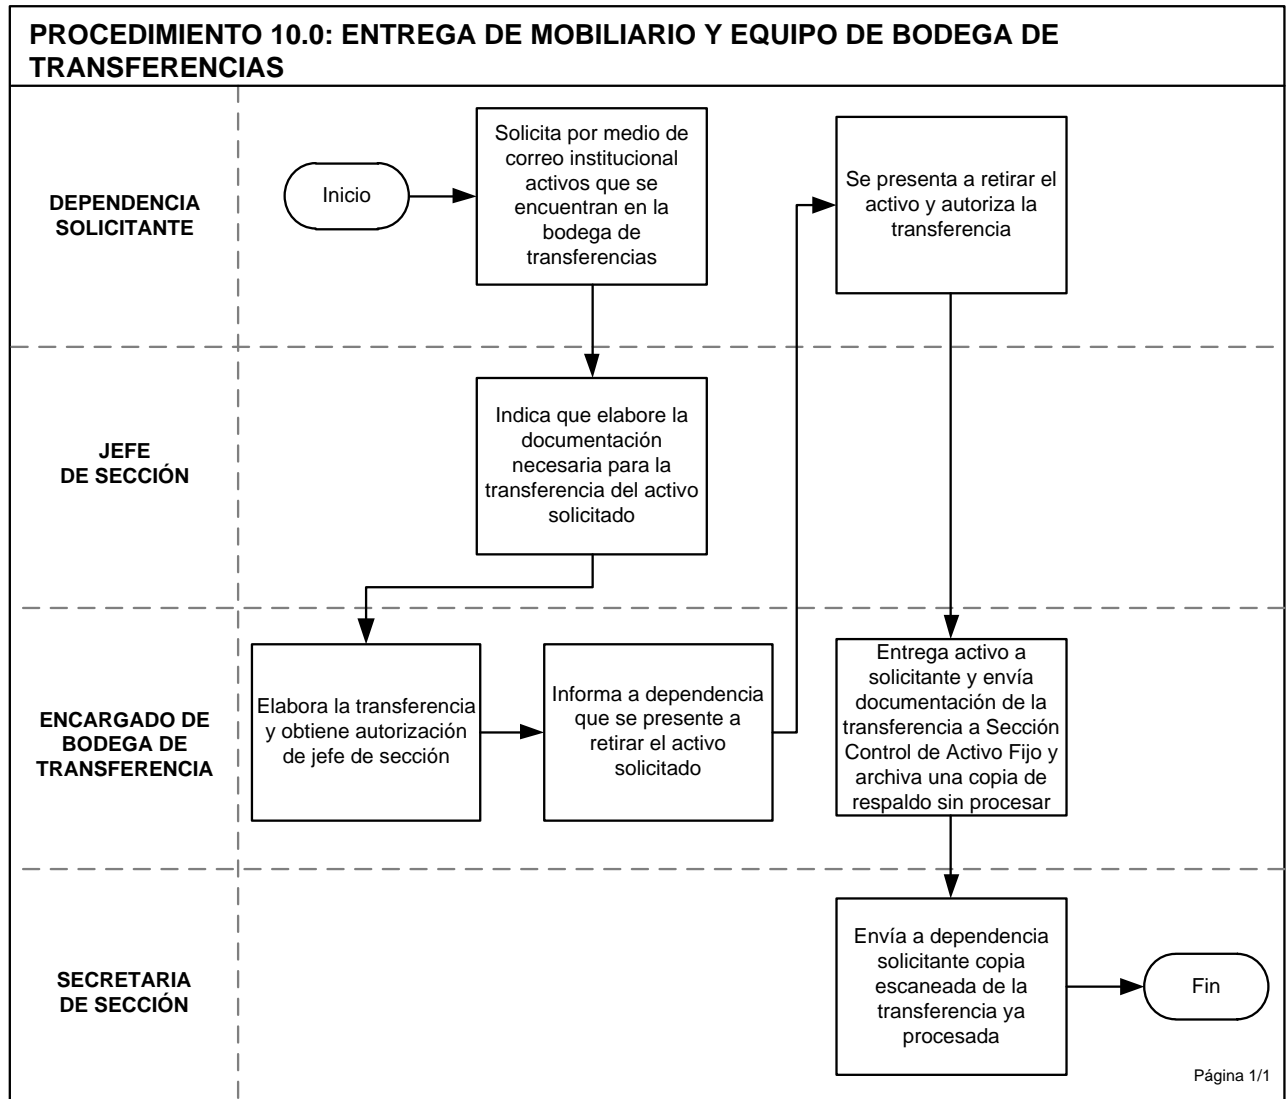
PROCEDIMIENTO 10.0: ENTREGA DE MOBILIARIO Y EQUIPO DE BODEGA DE TRANSFERENCIAS

DEPENDENCIA SOLICITANTE

Inicio

Solicita por medio de correo institucional activos que se encuentran en la bodega de transferencias

Se presenta a retirar el activo y autoriza la transferencia

JEFE DE SECCIÓN

Indica que elabore la documentación necesaria para la transferencia del activo solicitado

ENCARGADO DE BODEGA DE TRANSFERENCIA

Elabora la transferencia y obtiene autorización de jefe de sección

Informa a dependencia que se presente a retirar el activo solicitado

Entrega activo a solicitante y envía documentación de la transferencia a Sección Control de Activo Fijo y archiva una copia de respaldo sin procesar

SECRETARIA DE SECCIÓN

Envía a dependencia solicitante copia escaneada de la transferencia ya procesada

Fin

Página 1/1